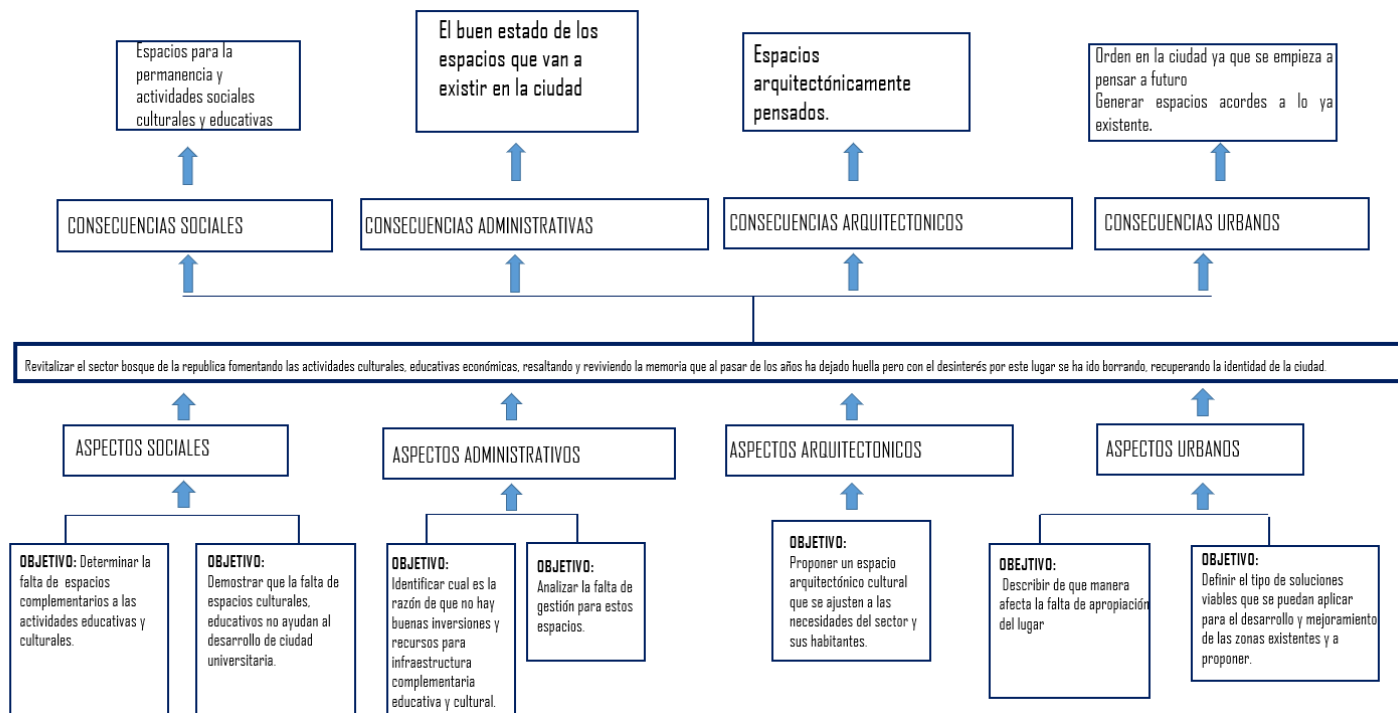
Espacios para la permanencia y actividades sociales culturales y educativas

El buen estado de los espacios que van a existir en la ciudad

Espacios arquitectónicamente pensados.

Orden en la ciudad ya que se empieza a pensar a futuro
Generar espacios acordes a lo ya existente.

CONSECUENCIAS SOCIALES

CONSECUENCIAS ADMINISTRATIVAS

CONSECUENCIAS ARQUITECTONICOS

CONSECUENCIAS URBANOS

Revitalizar el sector bosque de la republica fomentando las actividades culturales, educativas económicas, resaltando y reviviendo la memoria que al pasar de los años ha dejado huella pero con el desinterés por este lugar se ha ido borrando, recuperando la identidad de la ciudad.

ASPECTOS SOCIALES

ASPECTOS ADMINISTRATIVOS

ASPECTOS ARQUITECTONICOS

ASPECTOS URBANOS

OBJETIVO: Determinar la falta de espacios complementarios a las actividades educativas y culturales.

OBJETIVO: Demostrar que la falta de espacios culturales, educativos no ayudan al desarrollo de ciudad universitaria.

OBJETIVO: Identificar cual es la razón de que no hay buenas inversiones y recursos para infraestructura complementaria educativa y cultural.

OBJETIVO: Analizar la falta de gestión para estos espacios.

OBJETIVO: Proponer un espacio arquitectónico cultural que se ajusten a las necesidades del sector y sus habitantes.

OBEJTIVO: Describir de que manera afecta la falta de apropiación del lugar

OBJETIVO: Definir el tipo de soluciones viables que se puedan aplicar para el desarrollo y mejoramiento de las zonas existentes y a proponer.